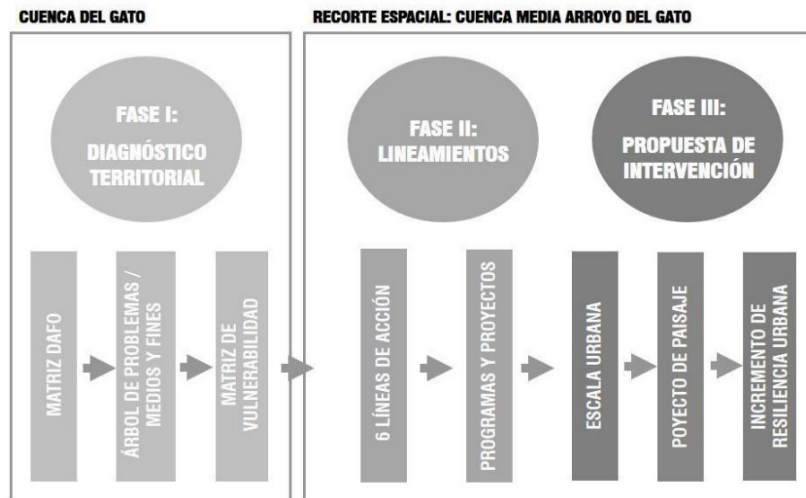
CUENCA DEL GATO

FASE I:
DIAGNÓSTICO TERRITORIAL

MATRIZ DAFO

ÁRBOL DE PROBLEMAS / MEDIOS Y FINES

MATRIZ DE VULNERABILIDAD

RECORTE ESPACIAL: CUENCA MEDIA ARROYO DEL GATO

FASE II:
LINEAMIENTOS

FASE III:
PROPUESTA DE INTERVENCIÓN

6 LÍNEAS DE ACCIÓN

PROGRAMAS Y PROYECTOS

ESCALA URBANA

POYECTO DE PAISAJE

INCREMENTO DE RESILIENCIA URBANA